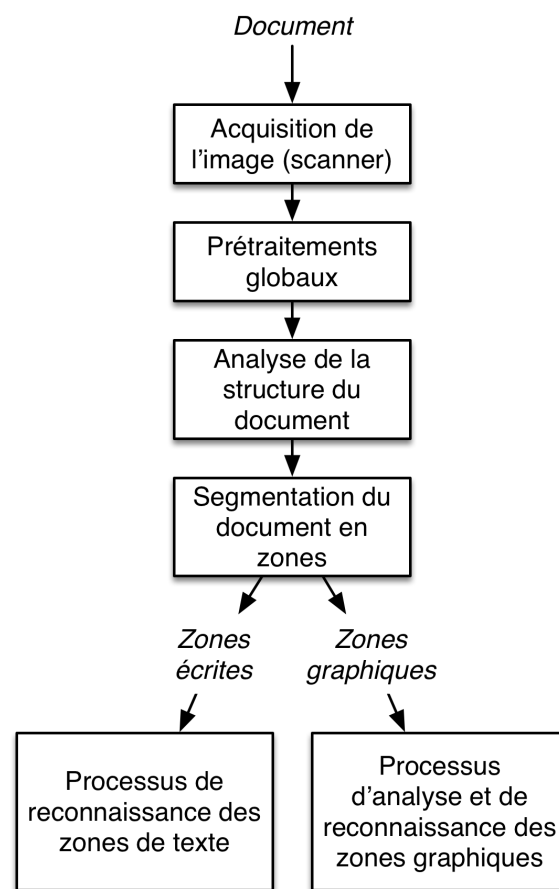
Document

Acquisition de l'image (scanner)

Prétraitements globaux

Analyse de la structure du document

Segmentation du document en zones

Zones écrites

Zones graphiques

Processus de reconnaissance des zones de texte

Processus d'analyse et de reconnaissance des zones graphiques